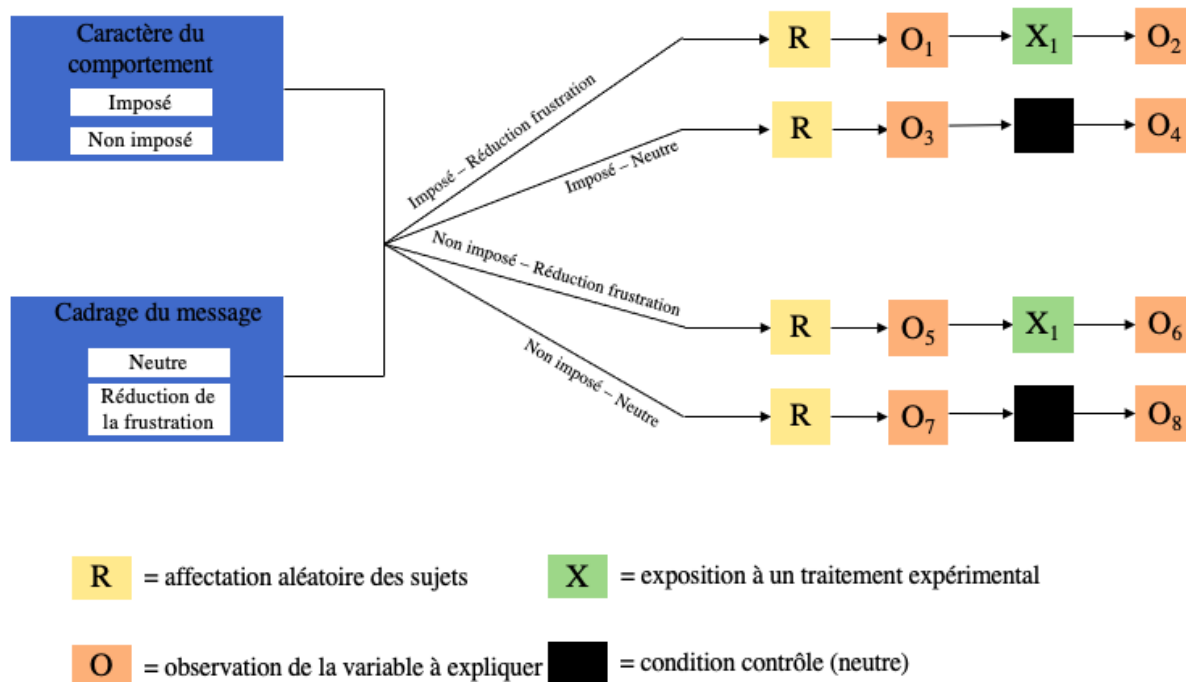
Caractère du comportement

Imposé

Non imposé

Cadrage du message

Neutre

Réduction de la frustration

Imposé – Réduction frustration

Imposé – Neutre

Non imposé – Réduction frustration

Non imposé – Neutre

R → $O_1$ → $X_1$ → $O_2$

R → $O_3$ → ■ → $O_4$

R → $O_5$ → $X_1$ → $O_6$

R → $O_7$ → ■ → $O_8$

R = affectation aléatoire des sujets

X = exposition à un traitement expérimental

O = observation de la variable à expliquer

■ = condition contrôle (neutre)